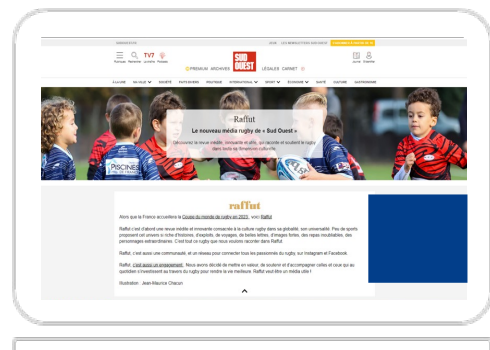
SUD OUEST

PREMIUM ARCHIVES LÉGALES CARNET

Rafftut

Le nouveau média rugby de « Sud Ouest »

Découvrez la revue inédite, consacrée et dédiée au rugby dans toute sa dimension culturelle.

rafftut

Alors que la France accueillera la Coupe du monde de rugby en 2023, voici Rafftut.

Rafftut c'est d'abord une revue inédite et innovante consacrée à la culture rugby dans sa globalité, son universalité. Peu de sports proposent cet univers si riche d'histoires, d'exploits, de voyages, de belles lettres, d'images fortes, des repas inoubliables, des personnages extraordinaires. C'est tout ce rugby que nous voulons raconter dans Rafftut.

Rafftut, c'est aussi une communauté, et un réseau pour connecter tous les passionnés du rugby, sur Instagram et Facebook.

Rafftut, c'est aussi un engagement. Nous avons décidé de mettre en valeur, de soutenir et d'accompagner celles et ceux qui au quotidien s'investissent au travers du rugby pour rendre la vie meilleure. Rafftut veut être un média utile !

Illustration : Jean-Maurice Chacun